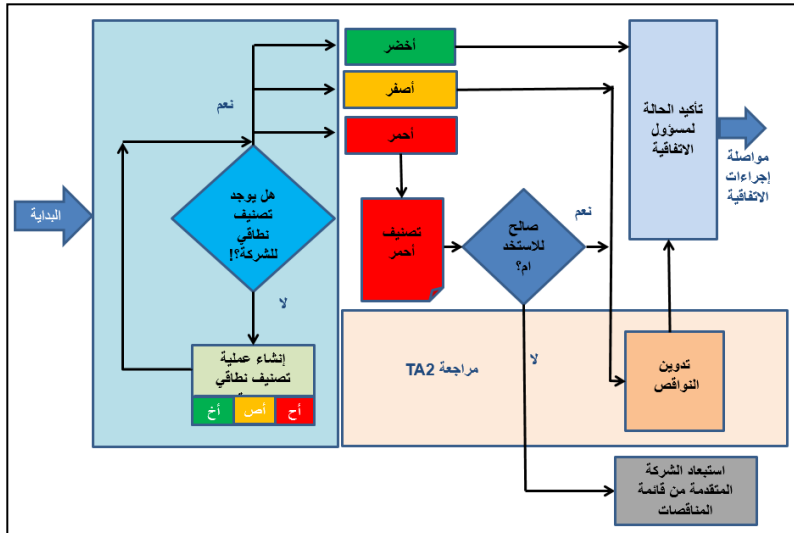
البداية

هل يوجد تصنيف نطاقي للشركة؟!

نعم

لا

إنشاء عملية تصنيف نطاقي

أخ | أص | أح

أخضر

أصفر

أحمر

تصنيف أحمر

صالح للاستخد ام؟

نعم

لا

مراجعة TA2

تأكيد الحالة لمسؤول الاتفاقية

مواصلة إجراءات الاتفاقية

تدوين النواقص

استبعاد الشركة المتقدمة من قائمة المناقصات